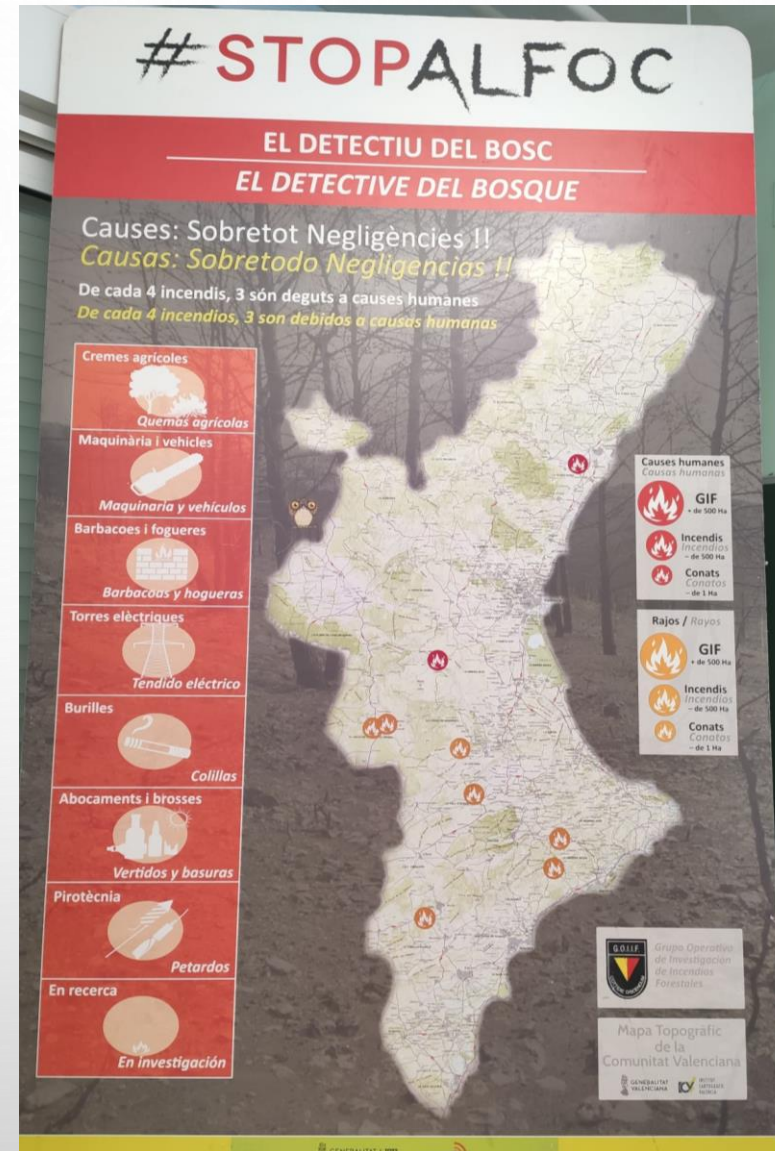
#STOPALFOC

EL DETECTIU DEL BOSC
EL DETECTIVE DEL BOSQUE

Causes: Sobretot Negligències !!
Causas: Sobretodo Negligencias !!

De cada 4 incendis, 3 són deguts a causes humanes
De cada 4 incendios, 3 son debidos a causas humanas

Cremes agrícoles
Quemas agrícolas

Maquinària i vehicles
Maquinaria y vehículos

Barbacoes i fogueres
Barbacoas y hogueras

Torres elèctriques
Tendido eléctrico

Burilles
Colillas

Abocaments i brosses
Vertidos y basuras

Pirotècnia
Petardos

En recerca
En investigación

Causes humanes
Causas humanas
GIF
+ de 500 Ha
Incendis
Incendios
- de 500 Ha
Conats
Conatos
- de 1 Ha

Rajos / Rayos
GIF
+ de 500 Ha
Incendis
Incendios
- de 500 Ha
Conats
Conatos
- de 1 Ha

G.O.I.I.F.
Grupo Operativo de Investigación de Incendios Forestales

Mapa Topogràfic de la Comunitat Valenciana
GENERALITAT VALENCIANA
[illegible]